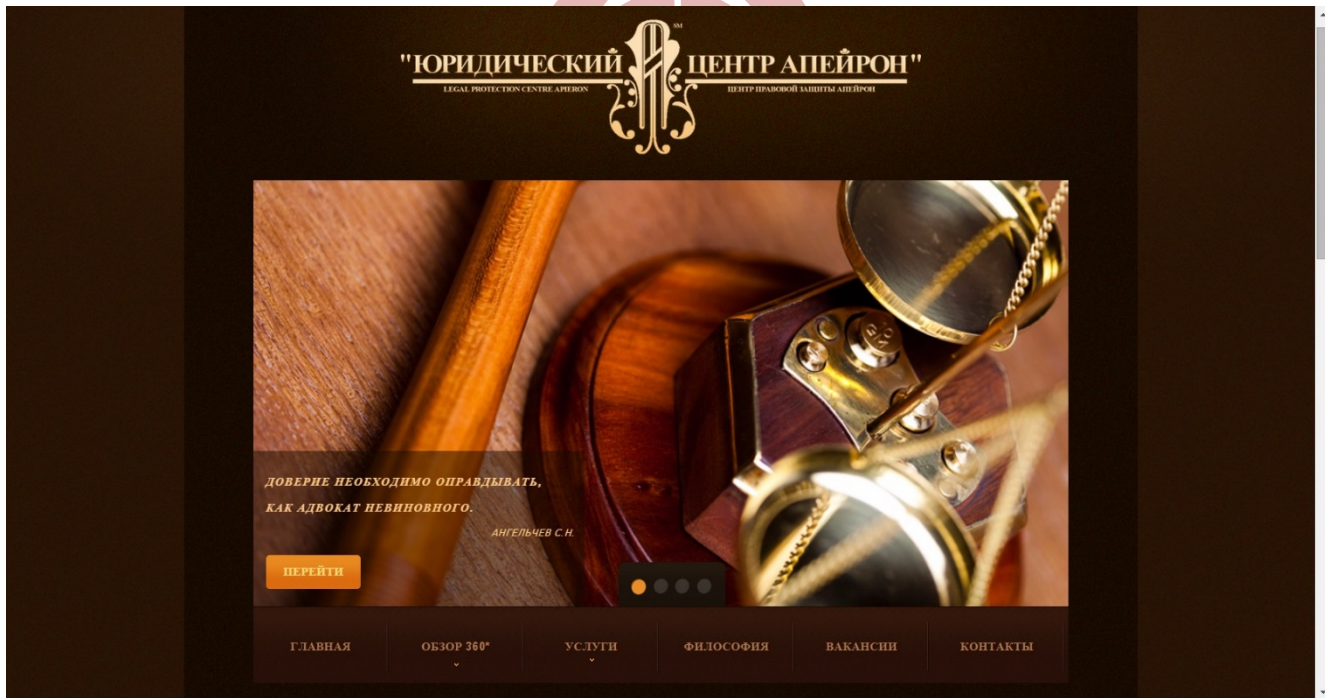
"ЮРИДИЧЕСКИЙ ЦЕНТР АПЕЙРОН"
SM
LEGAL PROTECTION CENTRE APIERON
ЦЕНТР ПРАВОВОЙ ЗАЩИТЫ АПЕЙРОН

ДОВЕРИЕ НЕОБХОДИМО ОПРАВДЫВАТЬ, КАК АДВОКАТ НЕВИНОВНОГО.
АНГЕЛЬЧЕВ С.Н.

ПЕРЕЙТИ

ГЛАВНАЯ
ОБЗОР 360°
УСЛУГИ
ФИЛОСОФИЯ
ВАКАНСИИ
КОНТАКТЫ